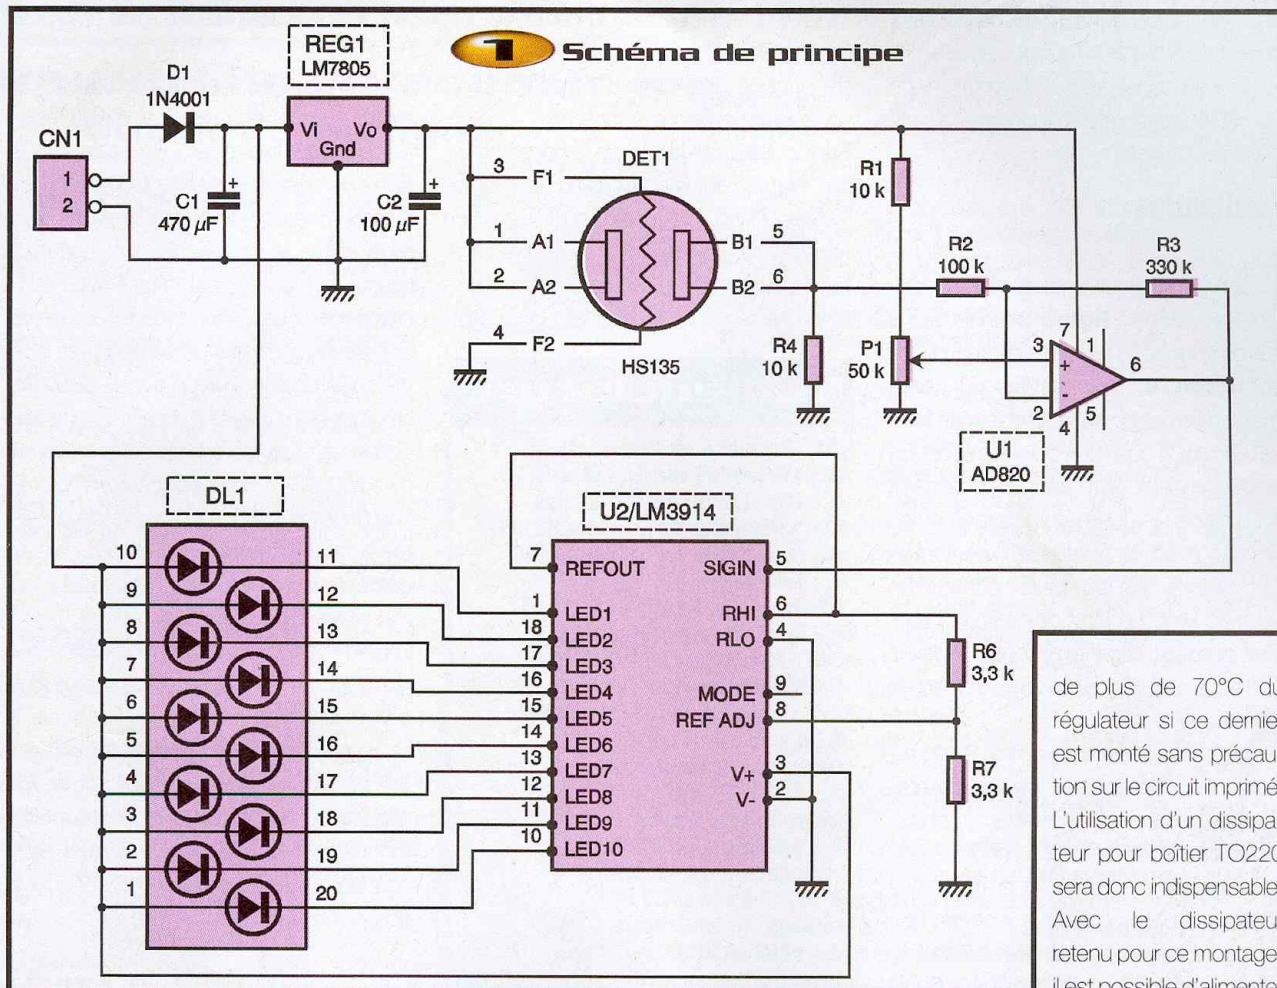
1 Schéma de principe

REG1
LM7805
Vi Vo
Gnd

D1
1N4001

CN1
1
2

C1
470 $\mu F$

C2
100 $\mu F$

DET1
3 F1
1 A1
2 A2
4 F2
B1 5
B2 6
HS135

R1
10 k

R2
100 k

R3
330 k

R4
10 k

P1
50 k

U1
AD820
7 3 1 6 2 5 4

DL1
10 11
9 12
8 13
7 14
6 15
5 16
4 17
3 18
2 19
1 20

U2/LM3914
7 REFOUT
1 LED1
18 LED2
17 LED3
16 LED4
15 LED5
14 LED6
13 LED7
12 LED8
11 LED9
10 LED10
SIGIN 5
RHI 6
RLO 4
MODE 9
REF ADJ 8
V+ 3
V- 2

R6
3,3 k

R7
3,3 k

de plus de 70°C du régulateur si ce dernie est monté sans précau tion sur le circuit imprimé L'utilisation d'un dissipa teur pour boîtier TO220 sera donc indispensable Avec le dissipateu retenu pour ce montage il est possible d'alimente